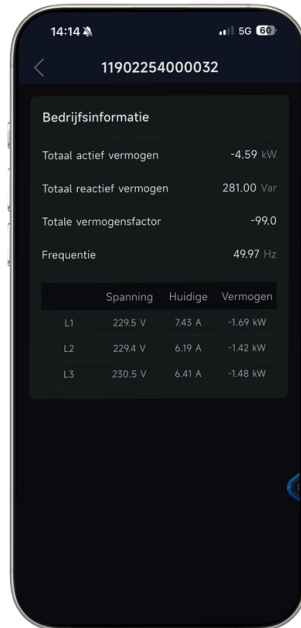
14:14
5G 60

11902254000032

Bedrijfsinformatie

Totaal actief vermogen -4.59 kW

Totaal reactief vermogen 281.00 Var

Totale vermogensfactor -99.0

Frequentie 49.97 Hz

| | Spanning | Huidige | Vermogen |
|---|---|---|---|
| L1 | 229.5 V | 7.43 A | -1.69 kW |
| L2 | 229.4 V | 6.19 A | -1.42 kW |
| L3 | 230.5 V | 6.41 A | -1.48 kW |